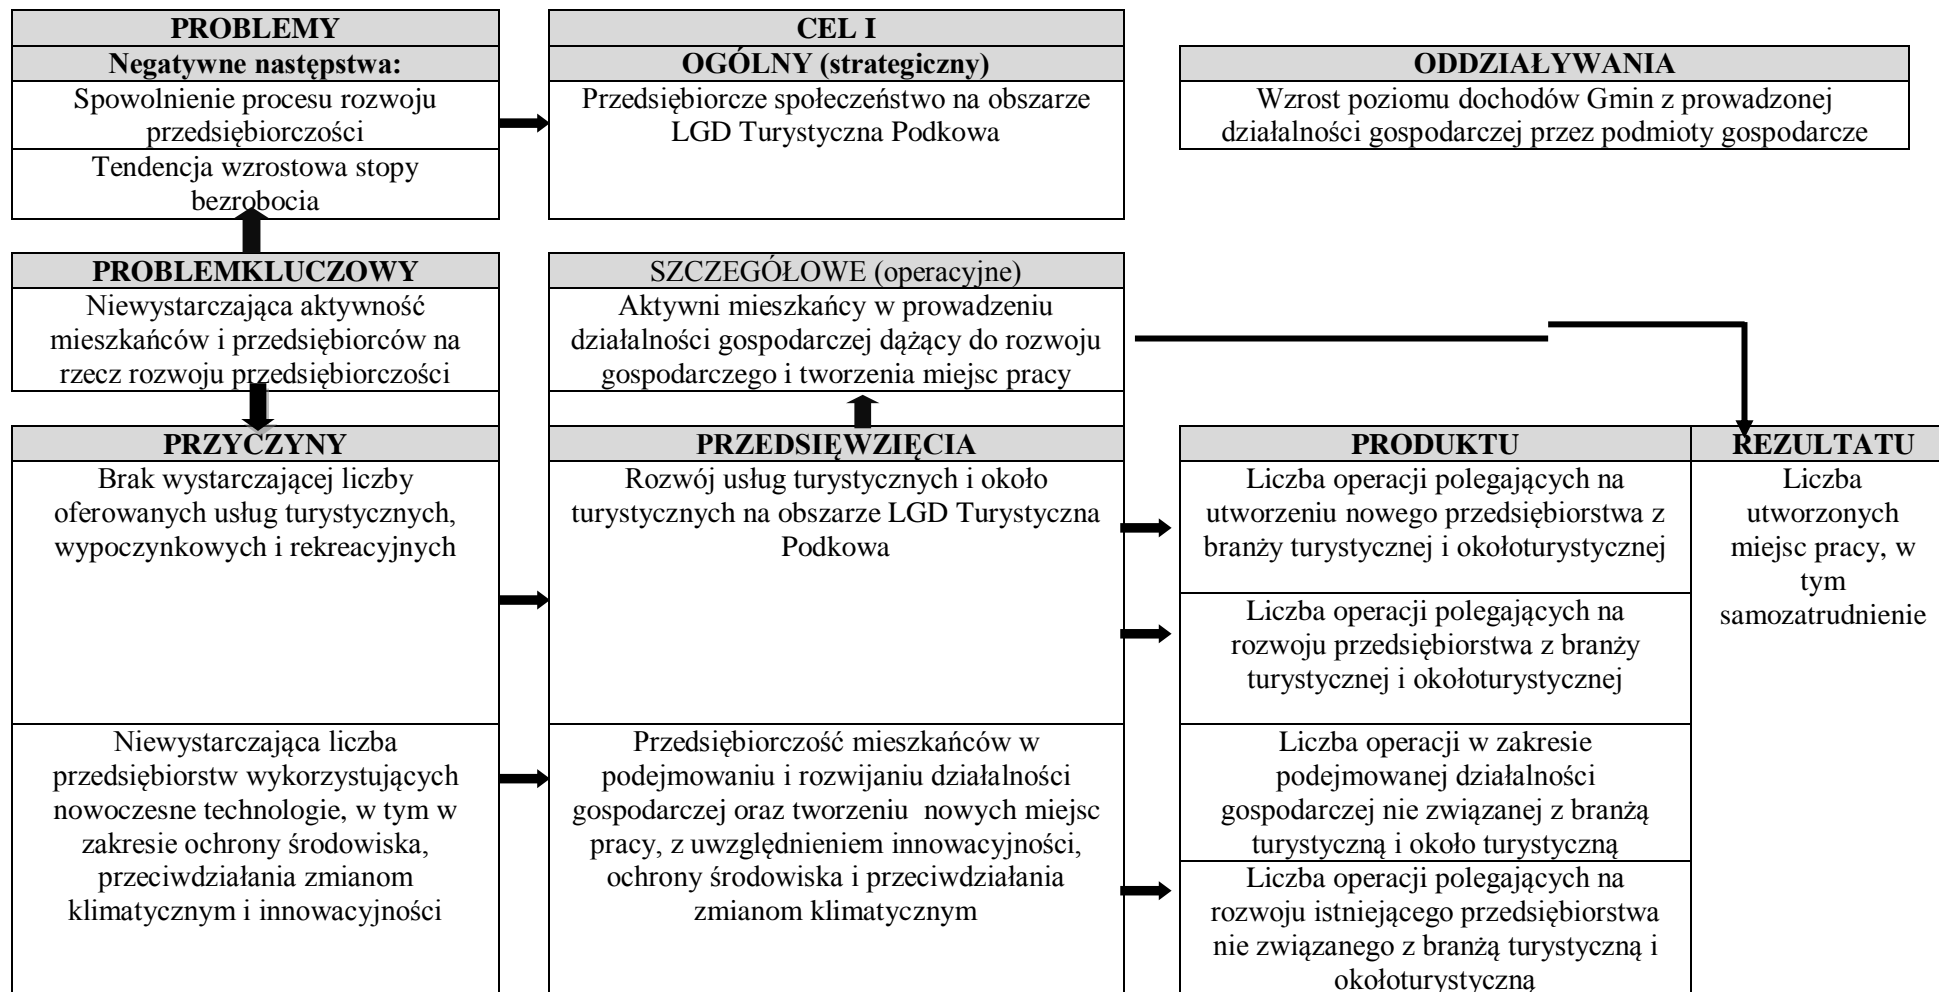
PROBLEMY
Negatywne następstwa:
Spowolnienie procesu rozwoju przedsiębiorczości
Tendencja wzrostowa stopy bezrobocia

CEL I
OGÓLNY (strategiczny)
Przedsiębiorcze społeczeństwo na obszarze LGD Turystyczna Podkowa

ODDZIAŁYWANIA
Wzrost poziomu dochodów Gmin z prowadzonej działalności gospodarczej przez podmioty gospodarcze

PROBLEMKLUCZOWY
Niewystarczająca aktywność mieszkańców i przedsiębiorców na rzecz rozwoju przedsiębiorczości

SZCZEGÓŁOWE (operacyjne)
Aktywni mieszkańcy w prowadzeniu działalności gospodarczej dążący do rozwoju gospodarczego i tworzenia miejsc pracy

PRZYCZYNY
Brak wystarczającej liczby oferowanych usług turystycznych, wypoczynkowych i rekreacyjnych

Niewystarczająca liczba przedsiębiorstw wykorzystujących nowoczesne technologie, w tym w zakresie ochrony środowiska, przeciwdziałania zmianom klimatycznym i innowacyjności

PRZEDSIĘWZIĘCIA
Rozwój usług turystycznych i około turystycznych na obszarze LGD Turystyczna Podkowa

Przedsiębiorczość mieszkańców w podejmowaniu i rozwijaniu działalności gospodarczej oraz tworzeniu nowych miejsc pracy, z uwzględnieniem innowacyjności, ochrony środowiska i przeciwdziałania zmianom klimatycznym

PRODUKTU
Liczba operacji polegających na utworzeniu nowego przedsiębiorstwa z branży turystycznej i okołoturystycznej

Liczba operacji polegających na rozwoju przedsiębiorstwa z branży turystycznej i okołoturystycznej

Liczba operacji w zakresie podejmowanej działalności gospodarczej nie związanej z branżą turystyczną i około turystyczną

Liczba operacji polegających na rozwoju istniejącego przedsiębiorstwa nie związanego z branżą turystyczną i okołoturystyczną

REZULTATU
Liczba utworzonych miejsc pracy, w tym samozatrudnienie